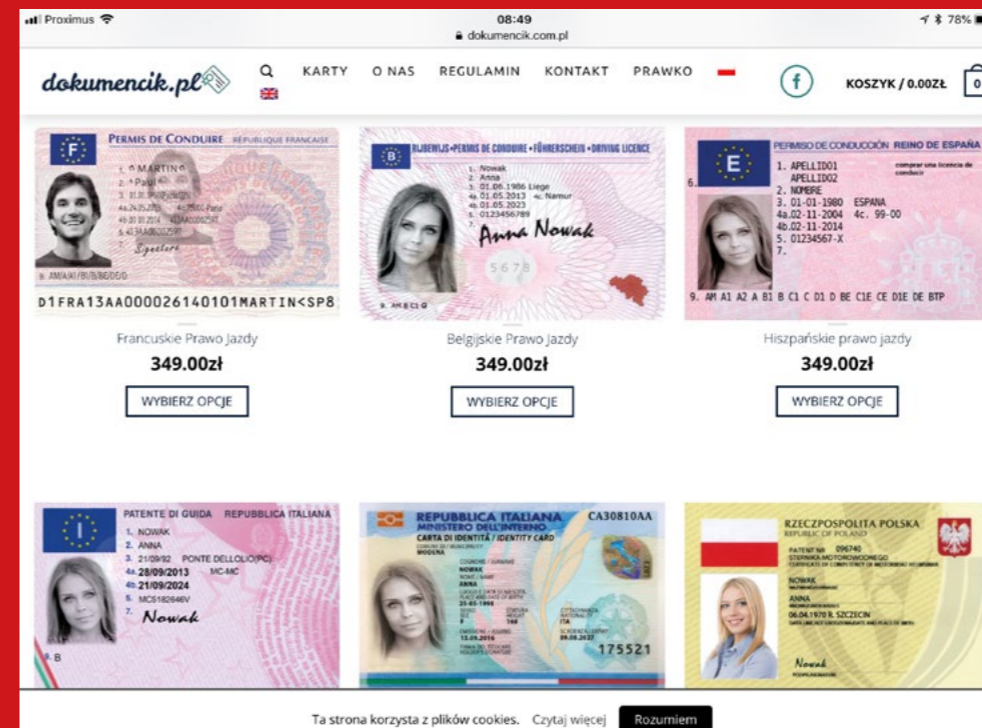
Proximus 08:49 78%
dokumencik.com.pl

dokumencik.pl

KARTY O NAS REGULAMIN KONTAKT PRAWKO

KOSZYK / 0.00ZŁ 0

F PERMIS DE CONDUIRE RÉPUBLIQUE FRANÇAISE
1. MARTIN
2. Paul
D1FRA13AA000026140101MARTIN<SP8

Francuskie Prawo Jazdy
349.00zł
WYBIERZ OPCJE

B RIJBEWIJS • PERMIS DE CONDUIRE • FÜHRERSCHEIN • DRIVING LICENCE
1. Nowak
2. Anna
3. 01.06.1986 Liege
4a. 01.05.2013 4c. Namur
4b. 01.05.2023
5. 0123456789
7. Anna Nowak
9. AM B C1 Q

Belgijskie Prawo Jazdy
349.00zł
WYBIERZ OPCJE

E PERMISO DE CONDUCCIÓN REINO DE ESPAÑA
1. APELLIDO1
APELLIDO2
2. NOMBRE
3. 01-01-1980 ESPANA
4a. 02-11-2004 4c. 99-00
4b. 02-11-2014
5. 01234567-X
6.
7.
9. AM A1 A2 A B1 B C1 C D1 D BE C1E CE D1E DE BTP

Hiszpańskie prawo jazdy
349.00zł
WYBIERZ OPCJE

I PATENTE DI GUIDA REPUBBLICA ITALIANA
1. NOWAK
2. ANNA
3. 21/09/92 PONTE DELLOLIO(PC)
4a. 28/09/2013 MC-MC
4b. 21/09/2024
5. MC5182646V
7. Nowak
9. B

REPUBBLICA ITALIANA CA30810AA
MINISTERO DELL'INTERNO
CARTA DI IDENTITÀ / IDENTITY CARD
MODENA
NOWAK
ANNA
ITA
175521

RZECZPOSPOLITA POLSKA
REPUBLIC OF POLAND
PATENT NR 096740
STERNIKA MOTOROWODNEGO
NOWAK
ANNA
06.04.1970 R. SZCZECIN
Nowak

Ta strona korzysta z plików cookies. Czytaj więcej Rozumiem